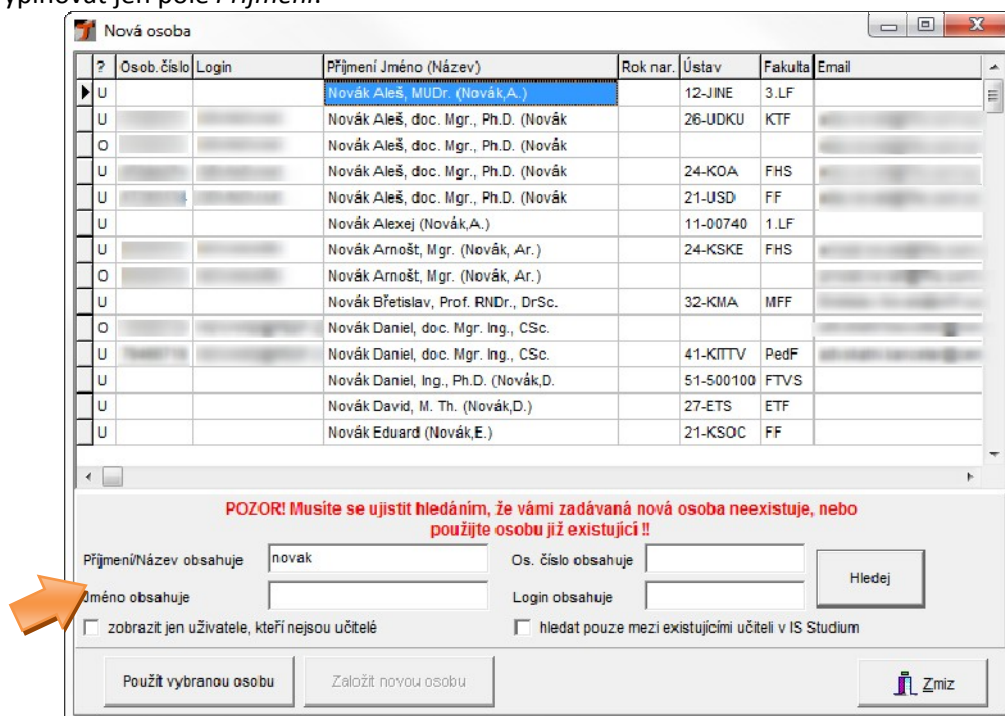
ypinovat jen pole Příjmení.

Nová osoba

| ? | Osob.číslo | Login | Příjmení Jméno (Název) | Rok nar. | Ústav | Fakulta | Email |
|---|---|---|---|---|---|---|---|
| U | | | Novák Aleš, MUDr. (Novák,A.) | | 12-JINE | 3.LF | |
| U | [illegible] | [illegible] | Novák Aleš, doc. Mgr., Ph.D. (Novák | | 26-UDKU | KTF | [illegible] |
| O | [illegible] | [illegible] | Novák Aleš, doc. Mgr., Ph.D. (Novák | | | | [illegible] |
| U | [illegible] | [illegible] | Novák Aleš, doc. Mgr., Ph.D. (Novák | | 24-KOA | FHS | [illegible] |
| U | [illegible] | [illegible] | Novák Aleš, doc. Mgr., Ph.D. (Novák | | 21-USD | FF | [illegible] |
| U | | | Novák Alexej (Novák,A.) | | 11-00740 | 1.LF | |
| U | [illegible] | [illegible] | Novák Arnošt, Mgr. (Novák, Ar.) | | 24-KSKE | FHS | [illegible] |
| O | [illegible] | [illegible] | Novák Arnošt, Mgr. (Novák, Ar.) | | | | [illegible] |
| U | | | Novák Břetislav, Prof. RNDr., DrSc. | | 32-KMA | MFF | |
| O | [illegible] | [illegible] | Novák Daniel, doc. Mgr. Ing., CSc. | | | | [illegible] |
| U | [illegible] | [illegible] | Novák Daniel, doc. Mgr. Ing., CSc. | | 41-KITTV | PedF | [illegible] |
| U | | | Novák Daniel, Ing., Ph.D. (Novák,D. | | 51-500100 | FTVS | |
| U | | | Novák David, M. Th. (Novák,D.) | | 27-ETS | ETF | |
| U | | | Novák Eduard (Novák,E.) | | 21-KSOC | FF | |

POZOR! Musíte se ujistit hledáním, že vámi zadávaná nová osoba neexistuje, nebo použijte osobu již existující !!

Příjmení/Název obsahuje novak
Os. číslo obsahuje
Hledej
Jméno obsahuje
Login obsahuje
zobrazit jen uživatele, kteří nejsou učitelé
hledat pouze mezi existujícími učiteli v IS Studium

Použít vybranou osobu
Založit novou osobu
Zmiz